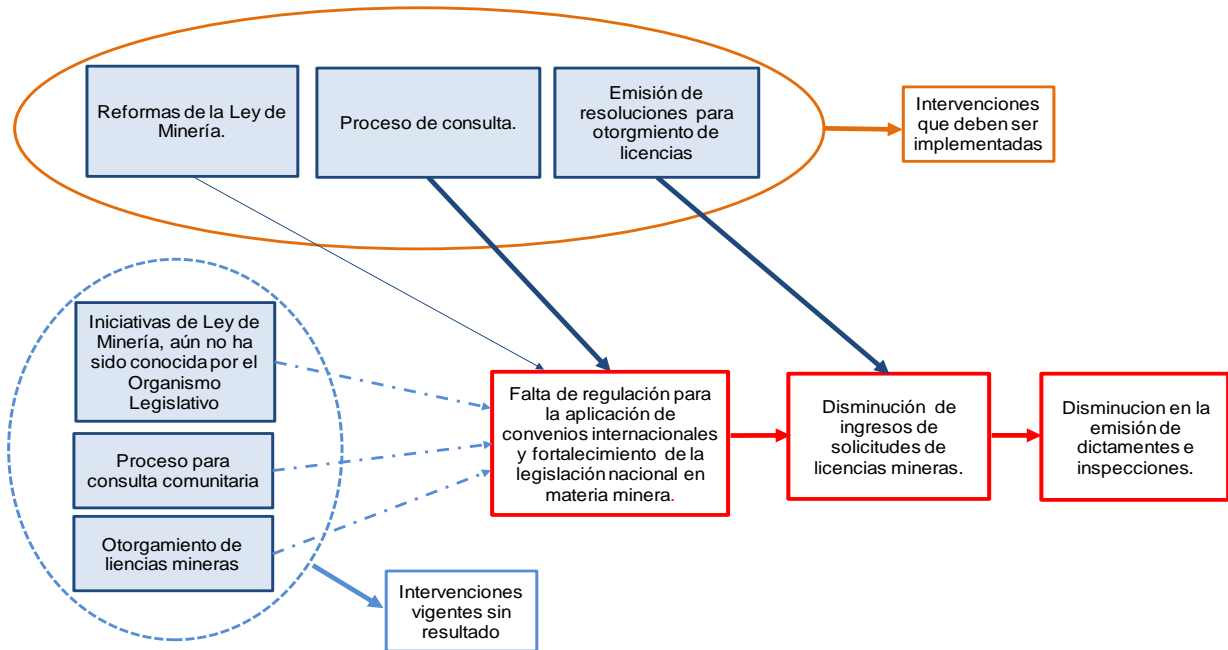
Reformas de la Ley de Minería.

Proceso de consulta.

Emisión de resoluciones para otorgmiento de licencias

Intervenciones que deben ser implementadas

Iniciativas de Ley de Minería, aún no ha sido conocida por el Organismo Legislativo

Proceso para consulta comunitaria

Otorgamiento de liencias mineras

Intervenciones vigentes sin resultado

Falta de regulación para la aplicación de convenios internacionales y fortalecimiento de la legislación nacional en materia minera.

Disminución de ingresos de solicitudes de licencias mineras.

Disminucion en la emisión de dictamentes e inspecciones.